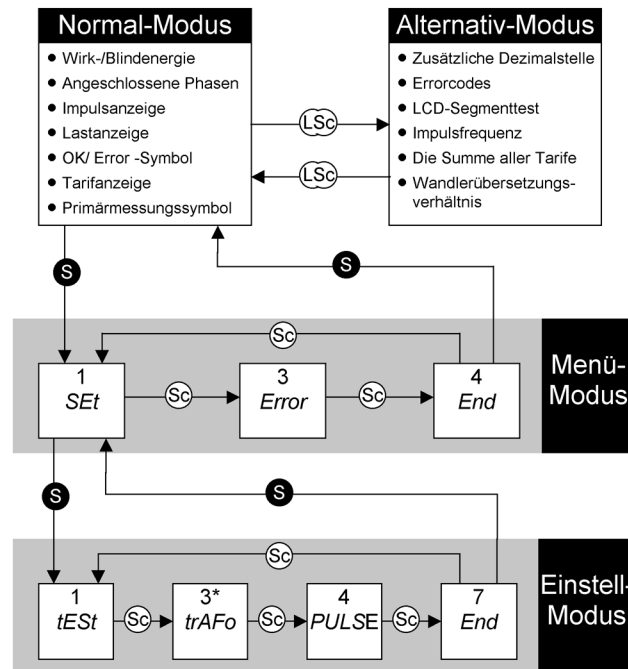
Normal-Modus
- Wirk-/Blindenergie
- Angeschlossene Phasen
- Impulsanzeige
- Lastanzeige
- OK/ Error -Symbol
- Tarifanzeige
- Primärmessungssymbol

Alternativ-Modus
- Zusätzliche Dezimalstelle
- Errorcodes
- LCD-Segmenttest
- Impulsfrequenz
- Die Summe aller Tarife
- Wandlerübersetzungsverhältnis

LSc
LSc
S
S
Sc

Menü-Modus

1
SEt
Sc
3
Error
Sc
4
End

S
S
Sc

Einstell-Modus

1
tESt
Sc
3*
trAFo
Sc
4
PULSE
Sc
7
End